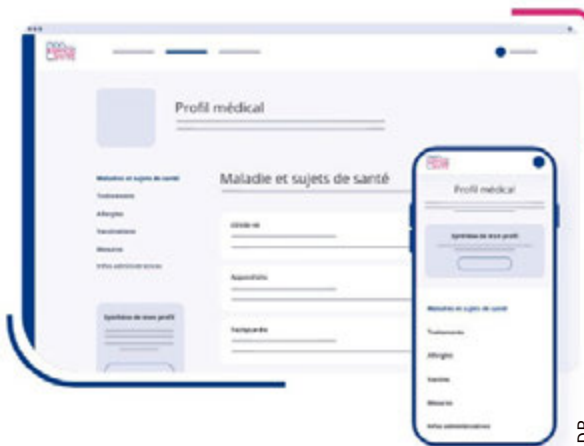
Profil médical

Maladies et sujets de santé
Traitements
Allergies
Vaccinations
Mesures
Infos administratives

Maladie et sujets de santé

Covid-19

Appendicite

Tachycardie

Synthèse de mon profil

Profil médical

Synthèse de mon profil

Maladies et sujets de santé
Traitements
Allergies
Vaccins
Mesures
Infos administratives